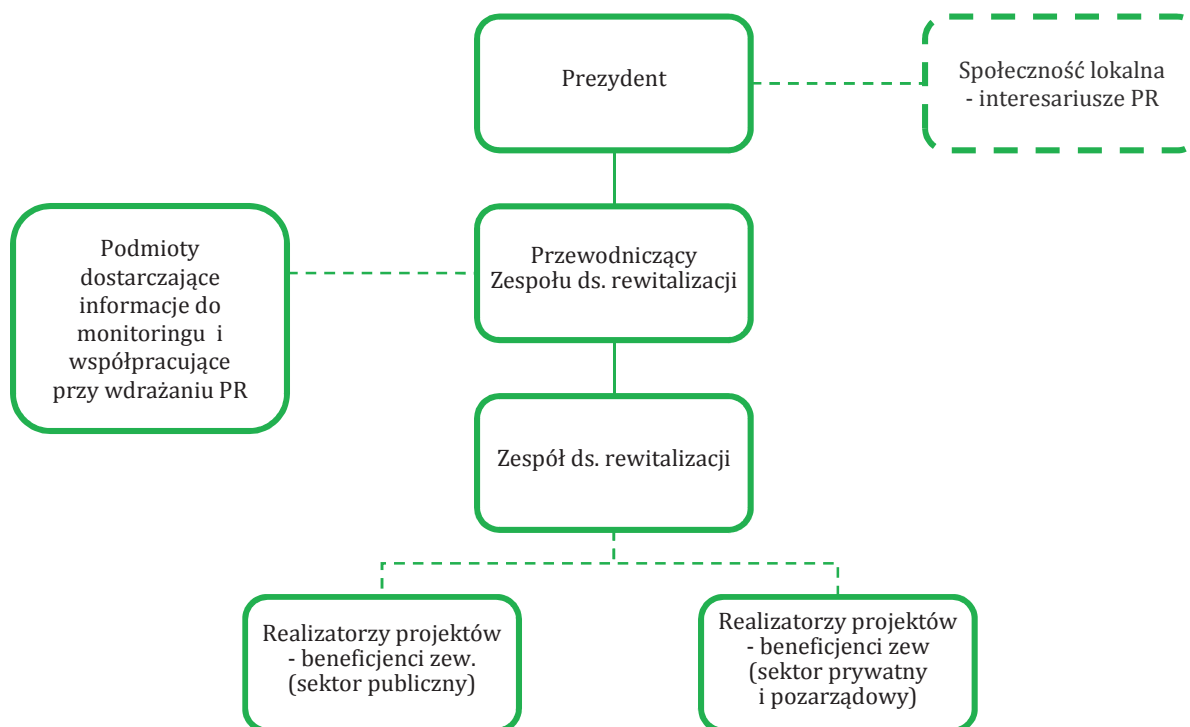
Prezydent

Społeczność lokalna - interesariusze PR

Podmioty dostarczające informacje do monitoringu i współpracujące przy wdrażaniu PR

Przewodniczący Zespołu ds. rewitalizacji

Zespół ds. rewitalizacji

Realizatorzy projektów - beneficjenci zew. (sektor publiczny)

Realizatorzy projektów - beneficjenci zew (sektor prywatny i pozarządowy)